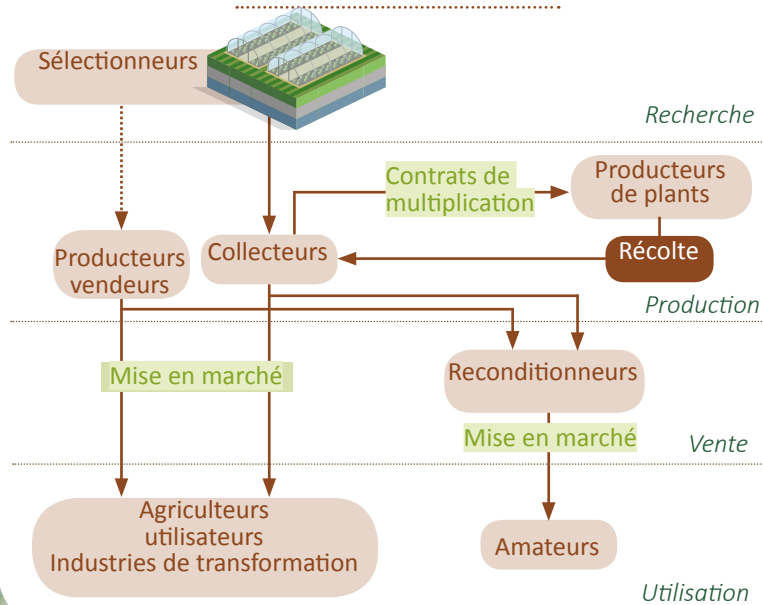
Sélectionneurs

Recherche

Contrats de multiplication

Producteurs de plants

Producteurs vendeurs

Collecteurs

Récolte

Production

Mise en marché

Reconditionneurs

Mise en marché

Vente

Agriculteurs utilisateurs Industries de transformation

Amateurs

Utilisation